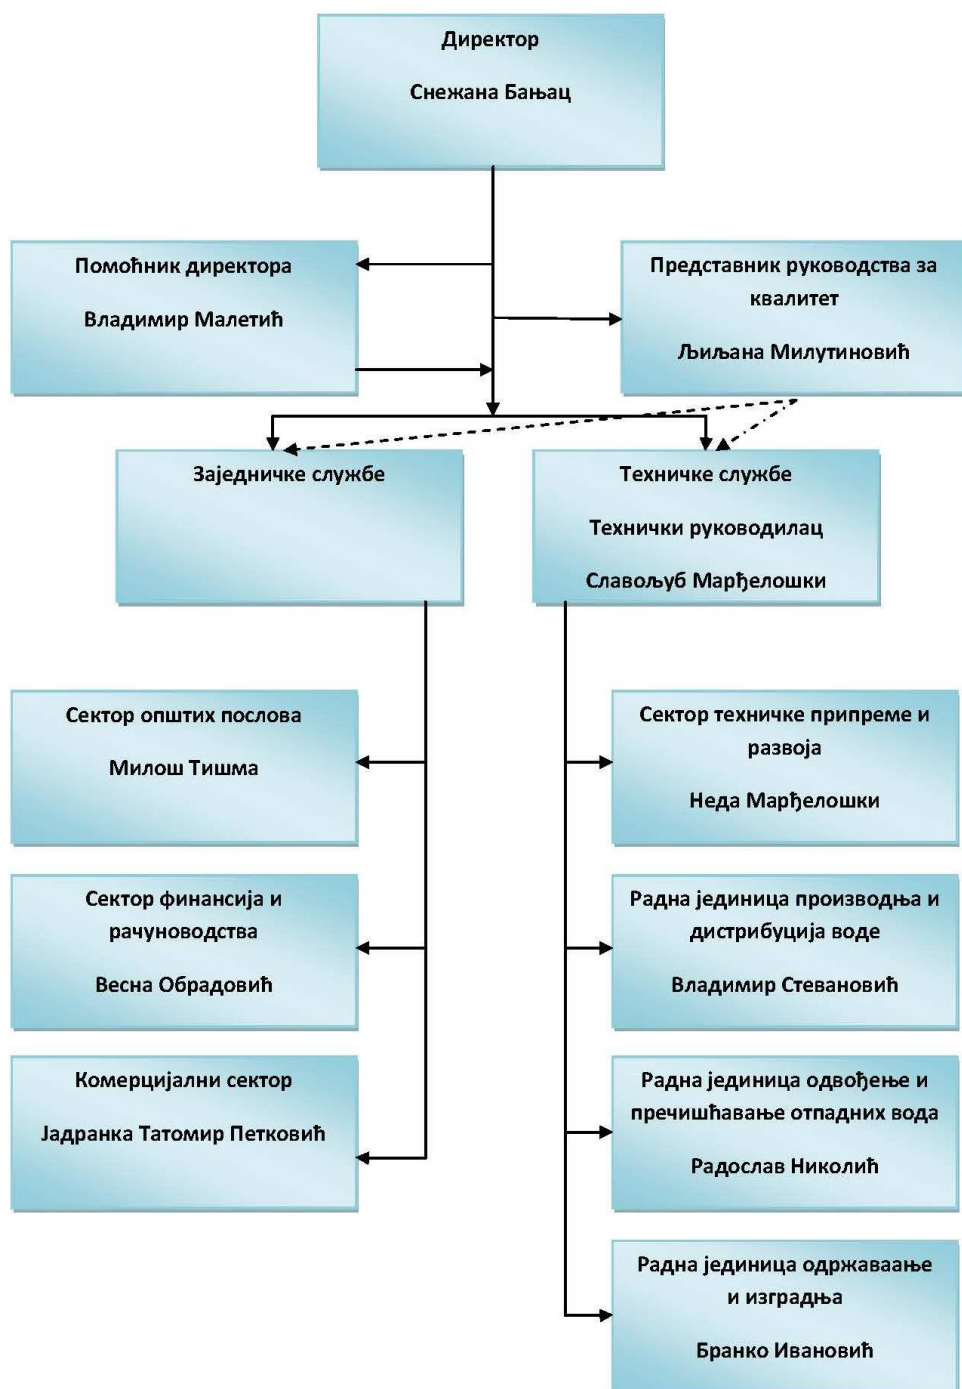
Директор

Снежана Бањац

Помоћник директора

Владимир Малетић

Представник руководства за квалитет

Љиљана Милутиновић

Заједничке службе

Техничке службе

Технички руководилац

Славољуб Марђелошки

Сектор општих послова

Милош Тишма

Сектор финансија и рачуноводства

Весна Обрадовић

Комерцијални сектор

Јадранка Татомир Петковић

Сектор техничке припреме и развоја

Неда Марђелошки

Радна јединица производња и дистрибуција воде

Владимир Стевановић

Радна јединица одвођење и пречишћавање отпадних вода

Радослав Николић

Радна јединица одржаваање и изградња

Бранко Ивановић